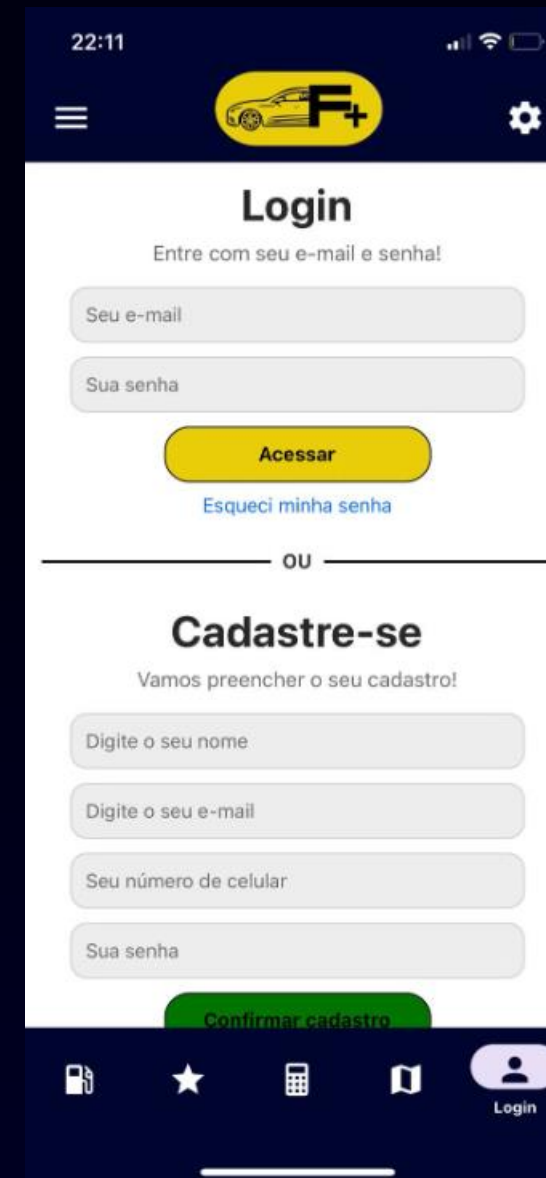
22:11

F+

Login

Entre com seu e-mail e senha!

Seu e-mail

Sua senha

Acessar

Esqueci minha senha

OU

Cadastre-se

Vamos preencher o seu cadastro!

Digite o seu nome

Digite o seu e-mail

Seu número de celular

Sua senha

Confirmar cadastro

Login